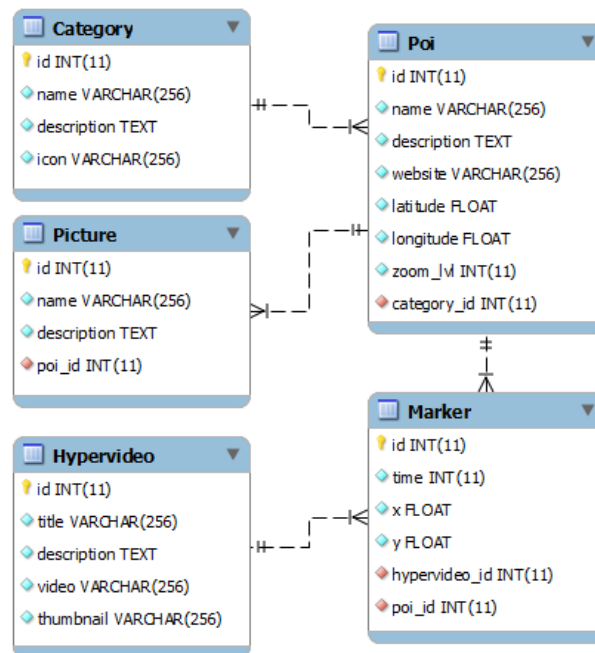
Category
id INT(11)
name VARCHAR(256)
description TEXT
icon VARCHAR(256)

Picture
id INT(11)
name VARCHAR(256)
description TEXT
poi_id INT(11)

Hypervideo
id INT(11)
title VARCHAR(256)
description TEXT
video VARCHAR(256)
thumbnail VARCHAR(256)

Poi
id INT(11)
name VARCHAR(256)
description TEXT
website VARCHAR(256)
latitude FLOAT
longitude FLOAT
zoom_lvl INT(11)
category_id INT(11)

Marker
id INT(11)
time INT(11)
x FLOAT
y FLOAT
hypervideo_id INT(11)
poi_id INT(11)